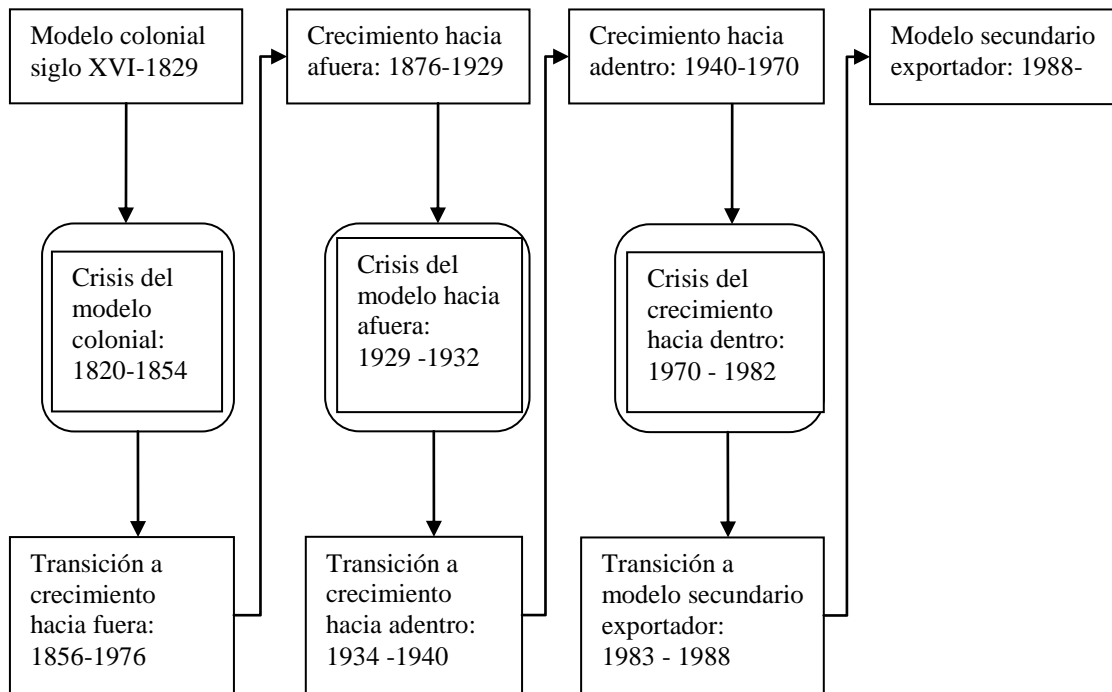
Modelo colonial siglo XVI-1829

Crisis del modelo colonial: 1820-1854

Transición a crecimiento hacia fuera: 1856-1976

Crecimiento hacia afuera: 1876-1929

Crisis del modelo hacia afuera: 1929 -1932

Transición a crecimiento hacia adentro: 1934 -1940

Crecimiento hacia adentro: 1940-1970

Crisis del crecimiento hacia dentro: 1970 - 1982

Transición a modelo secundario exportador: 1983 - 1988

Modelo secundario exportador: 1988-